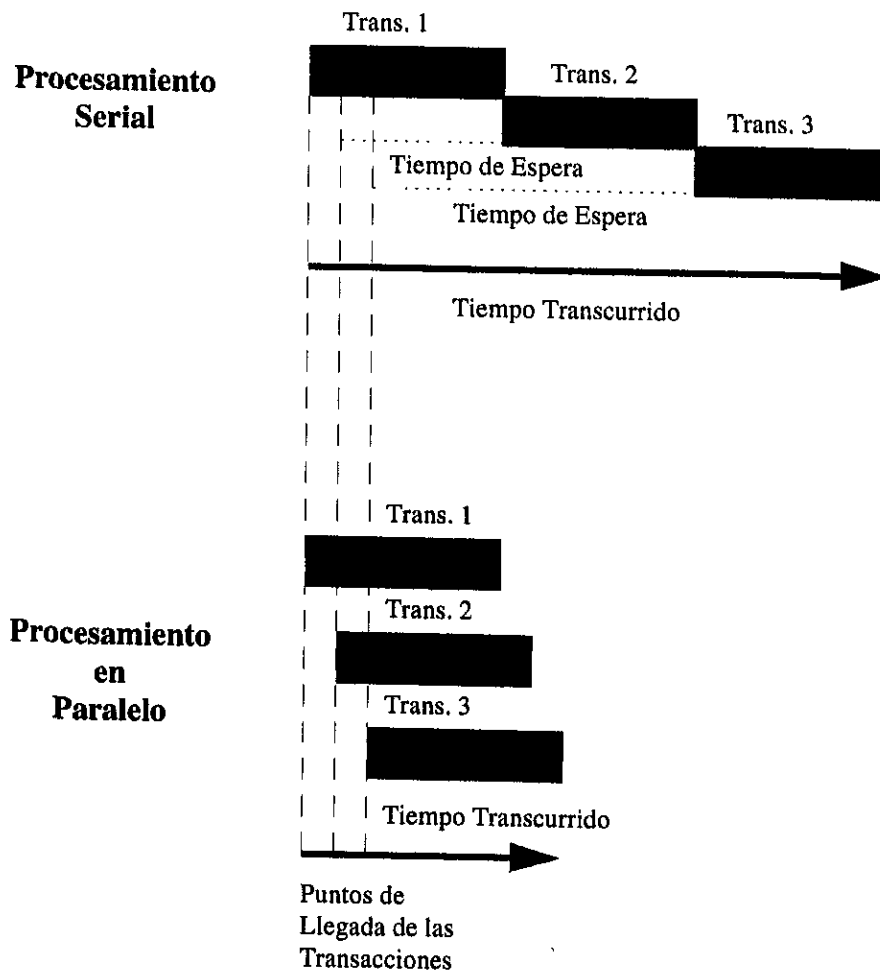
Procesamiento Serial

Trans. 1

Trans. 2

Trans. 3

Tiempo de Espera

Tiempo de Espera

Tiempo Transcurrido

Procesamiento en Paralelo

Trans. 1

Trans. 2

Trans. 3

Tiempo Transcurrido

Puntos de Llegada de las Transacciones